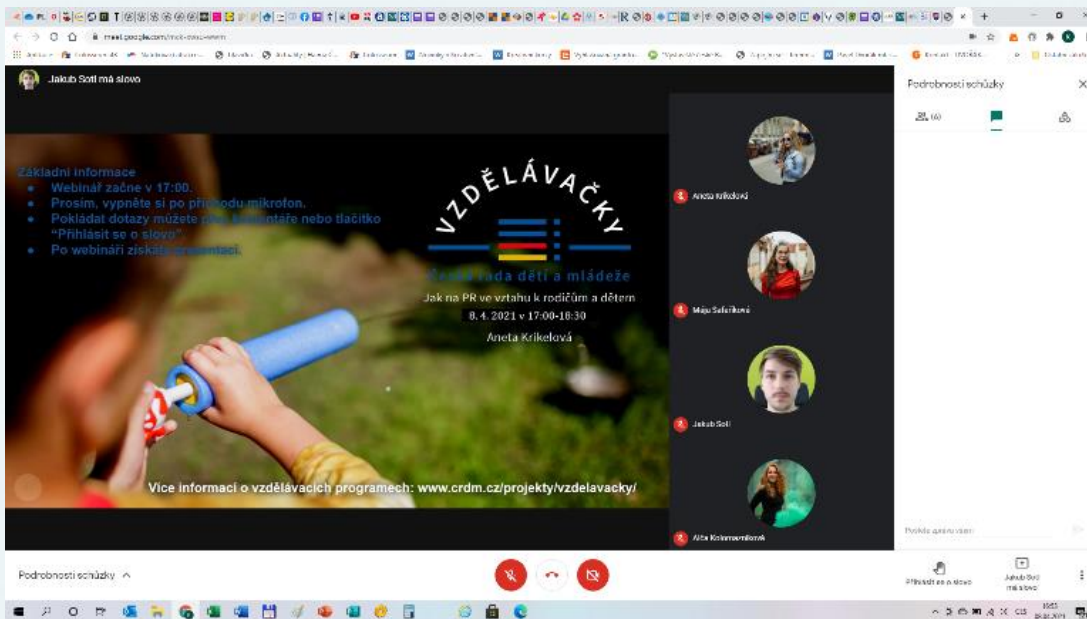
meet.google.com/

Jakub Sotl má slovo

Základní informace
Webinář začne v 17:00.
Prosím, vypněte si po příchodu mikrofon.
Pokládat dotazy můžete přes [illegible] nebo tlačítko "Přihlásit se o slovo".
Po webináři získáte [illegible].

VZDĚLÁVAČKY

Česká rada dětí a mládeže
Jak na PR ve vztahu k rodičům a dětem
8. 4. 2021 v 17:00-18:30
Aneta Křikelová

Více informací o vzdělávacích programech: www.crdm.cz/projekty/vzdelavacky/

Aneta Křikelová
Maju Sefarikova
Jakub Sotl
Alča Kolaraumilonek

Podrobnosti schůzky

Podrobnosti schůzky

Přihlásit se o slovo
Jakub Sotl má slovo